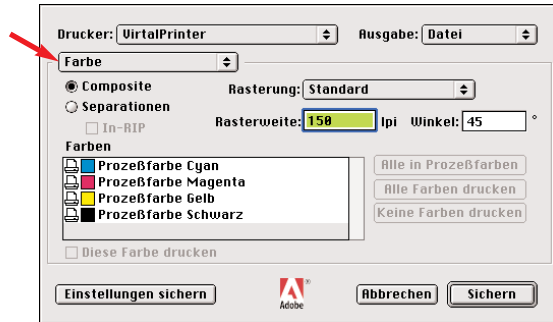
Drucker: VirtualPrinter

Ausgabe: Datei

Farbe

Composite

Separationen

In-RIP

Rasterung: Standard

Rasterweite: 150 lpi Winkel: 45 °

Farben

Prozeßfarbe Cyan

Prozeßfarbe Magenta

Prozeßfarbe Gelb

Prozeßfarbe Schwarz

Alle in Prozeßfarben

Alle Farben drucken

Keine Farben drucken

Diese Farbe drucken

Einstellungen sichern

Adobe

Abbrechen

Sichern